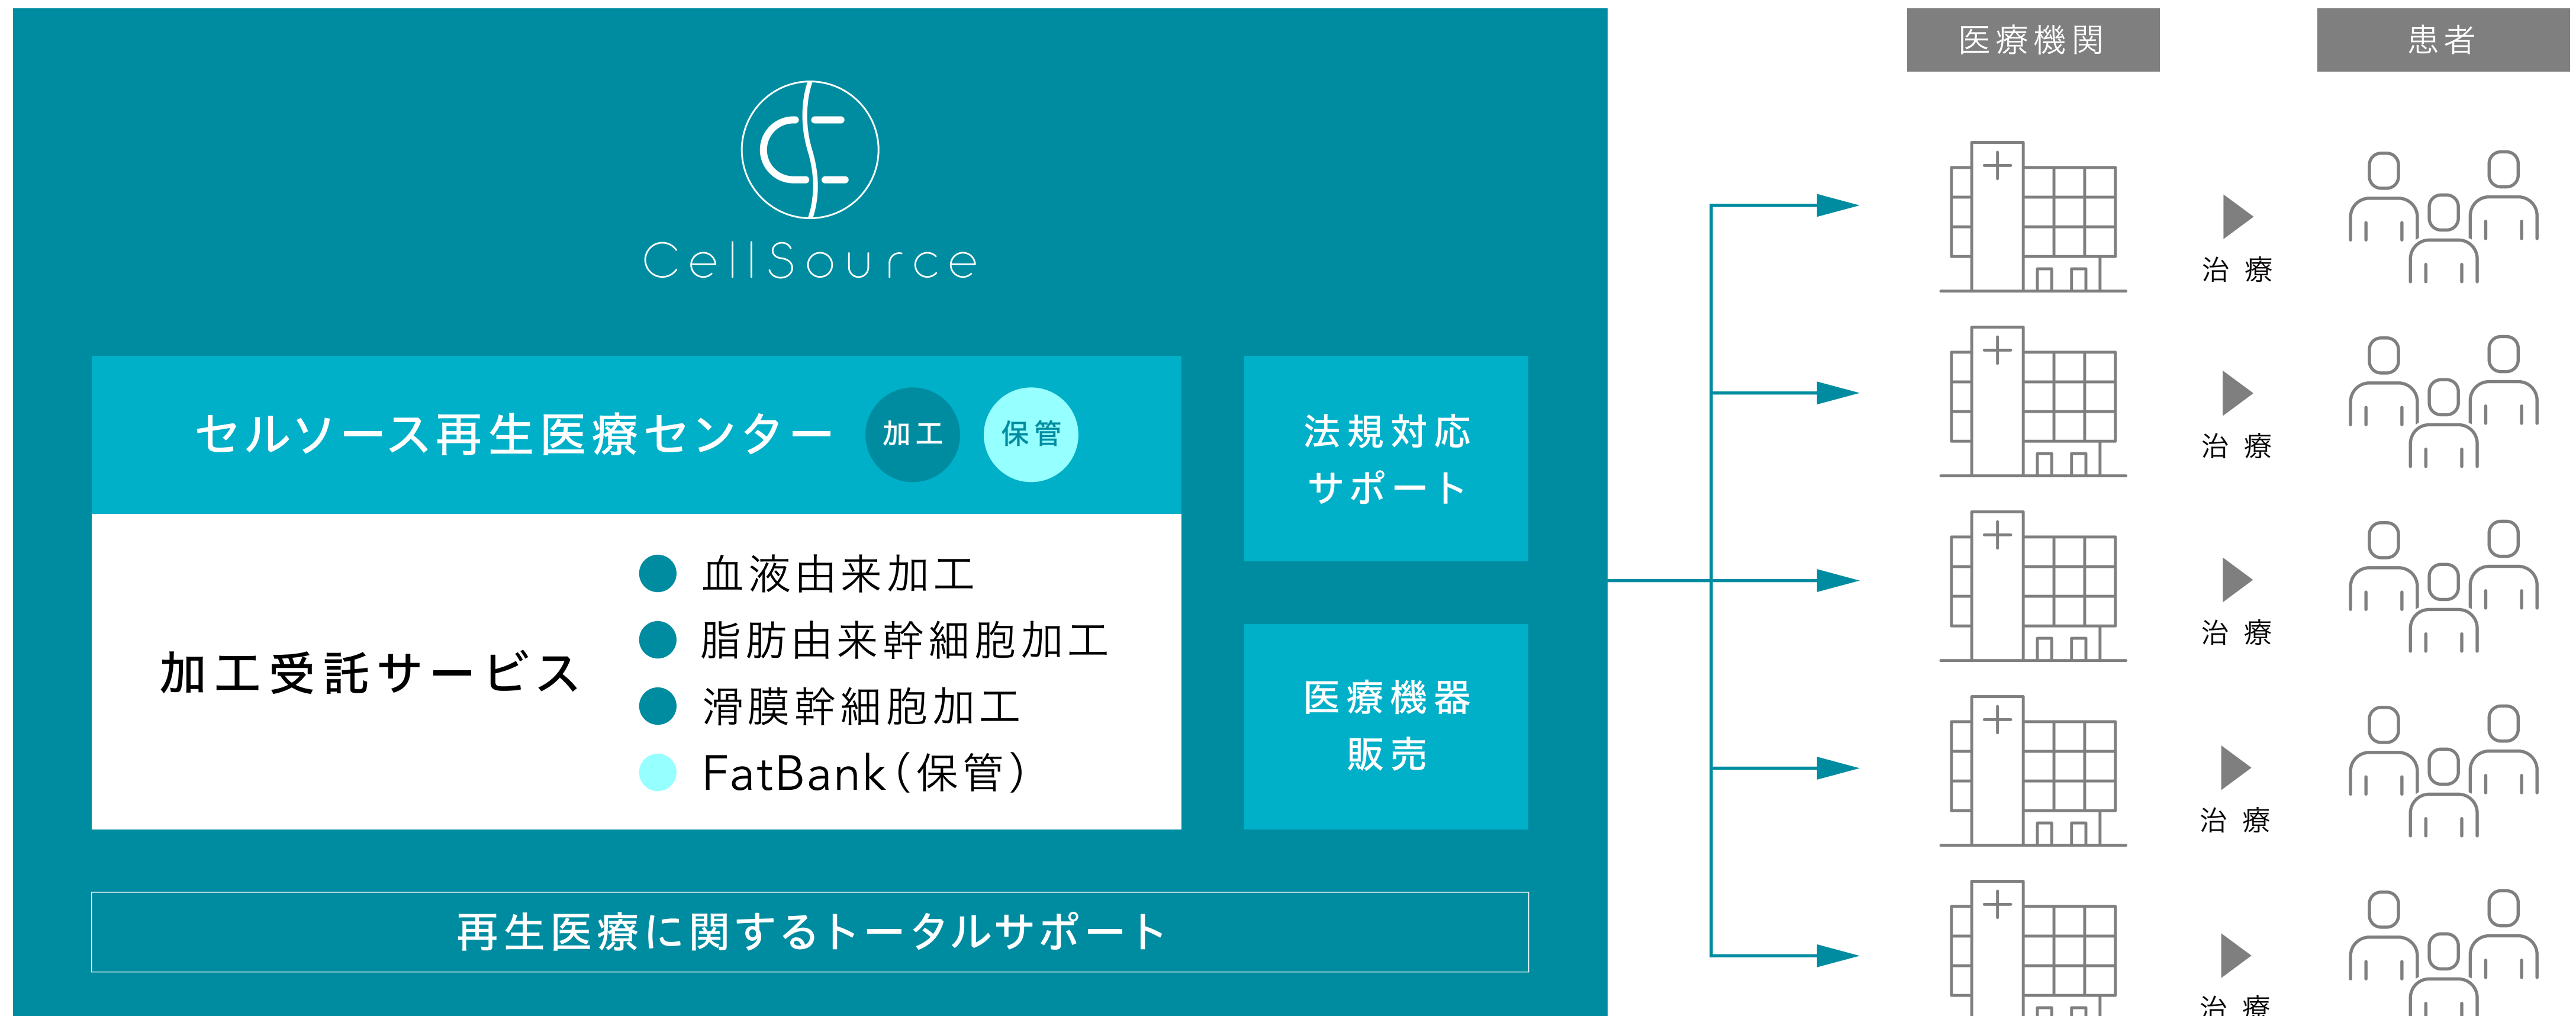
CellSource

セルソース再生医療センター 加工 保管

加工受託サービス

血液由来加工
脂肪由来幹細胞加工
滑膜幹細胞加工
FatBank（保管）

法規対応サポート

医療機器販売

再生医療に関するトータルサポート

医療機関

患者

治療
治療
治療
治療
治療